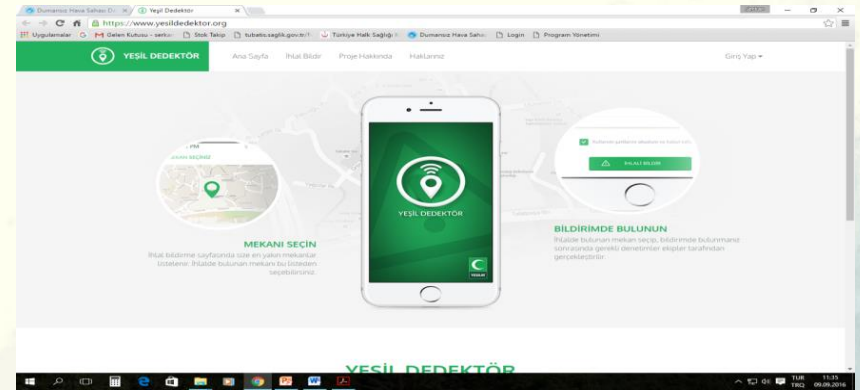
Dumansız Hava Sahası D... × Yeşil Dedektör ×

https://www.yesildedektor.org

Uygulamalar G Gelen Kutusu - serkan Stok Takip tubates.saglik.gov.tr/ Türkiye Halk Sağlığı Dumansız Hava Sahası Login Program Yönetimi

YEŞİL DEDEKTÖR Ana Sayfa İhlal Bildir Proje Hakkında Haklarınız Giriş Yap

YEŞİL DEDEKTÖR

MEKANI SEÇİN

İhlal bildirme sayfasında size en yakın mekanlar listelenir. İhlalde bulunan mekanı bu listeden seçebilirsiniz.

İHLALİ BİLDİR

BİLDİRİMDE BULUNUN

İhlalde bulunan mekan seçip, bildirimde bulunmanız sonrasında gerekli denetimler ekipler tarafından gerçekleştirilir.

YEŞİL DEDEKTÖR

TUR TRQ 11:35 09.09.2016